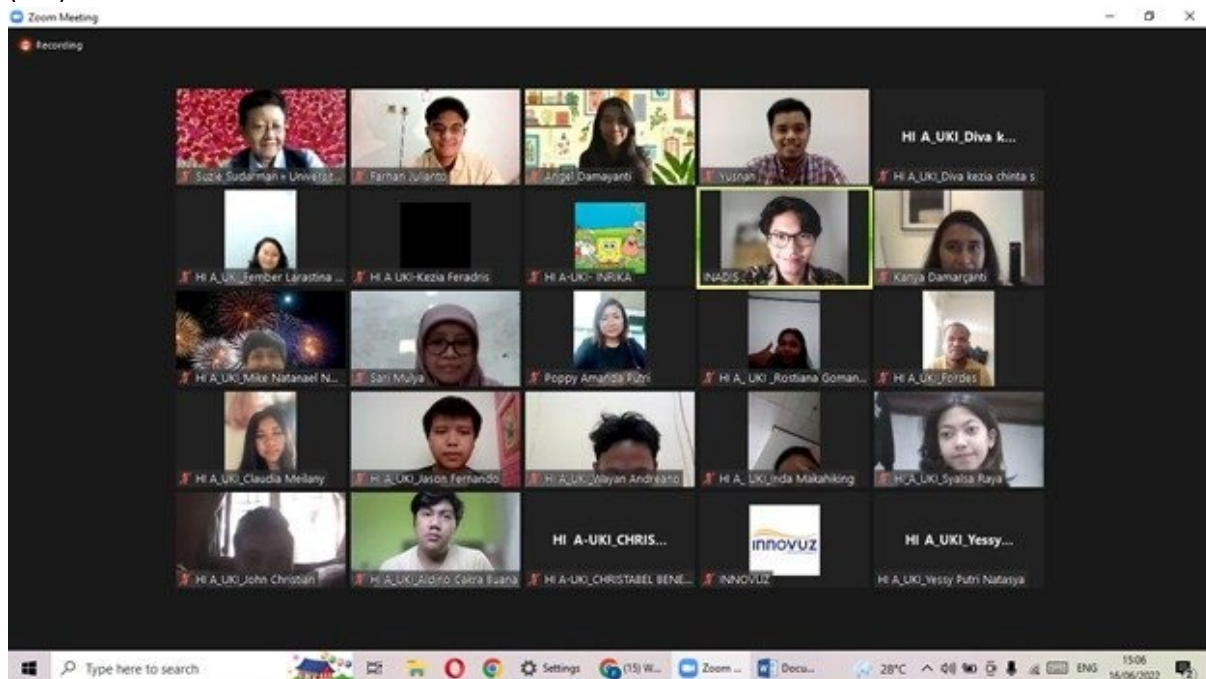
Zoom Meeting

Recording

Suzie Sudarman » Univers...
Farhan Julianto
Angel Damayanti
Yusnan
HI A_UKI_Diva k...
HI A_UKI_Diva kezia chinta s

HI A_UKI_Fember Larastina ...
HI A UKI-Kezia Feradris
HI A-UKI- INRIKA
INADIS
Kanya Damarçanti

HI A_UKI_Mike Natanael N...
Sari Mulya
Poppy Amanda Putri
HI A_UKI _Rostiana Goman...
HI A_UKI_Fordes

HI A_UKI_Claudia Meilany
HI A_UKI_Jason Fernando
HI A_UKI_Wayan Andreano
HI A_UKI_Inda Makahiking
HI A_UKI_Syalsa Raya

HI A_UKI_John Christian
HI A_UKI_Aldino Cakra Buana
HI A-UKI_CHRIS...
HI A-UKI_CHRISTABEL BENE...
innovuz
INNOVUZ
HI A_UKI_Yessy...
HI A_UKI_Yessy Putri Natasya

Type here to search
Settings
(15) W...
Zoom ...
Docu...
28°C
ENG
15:06
16/06/2022